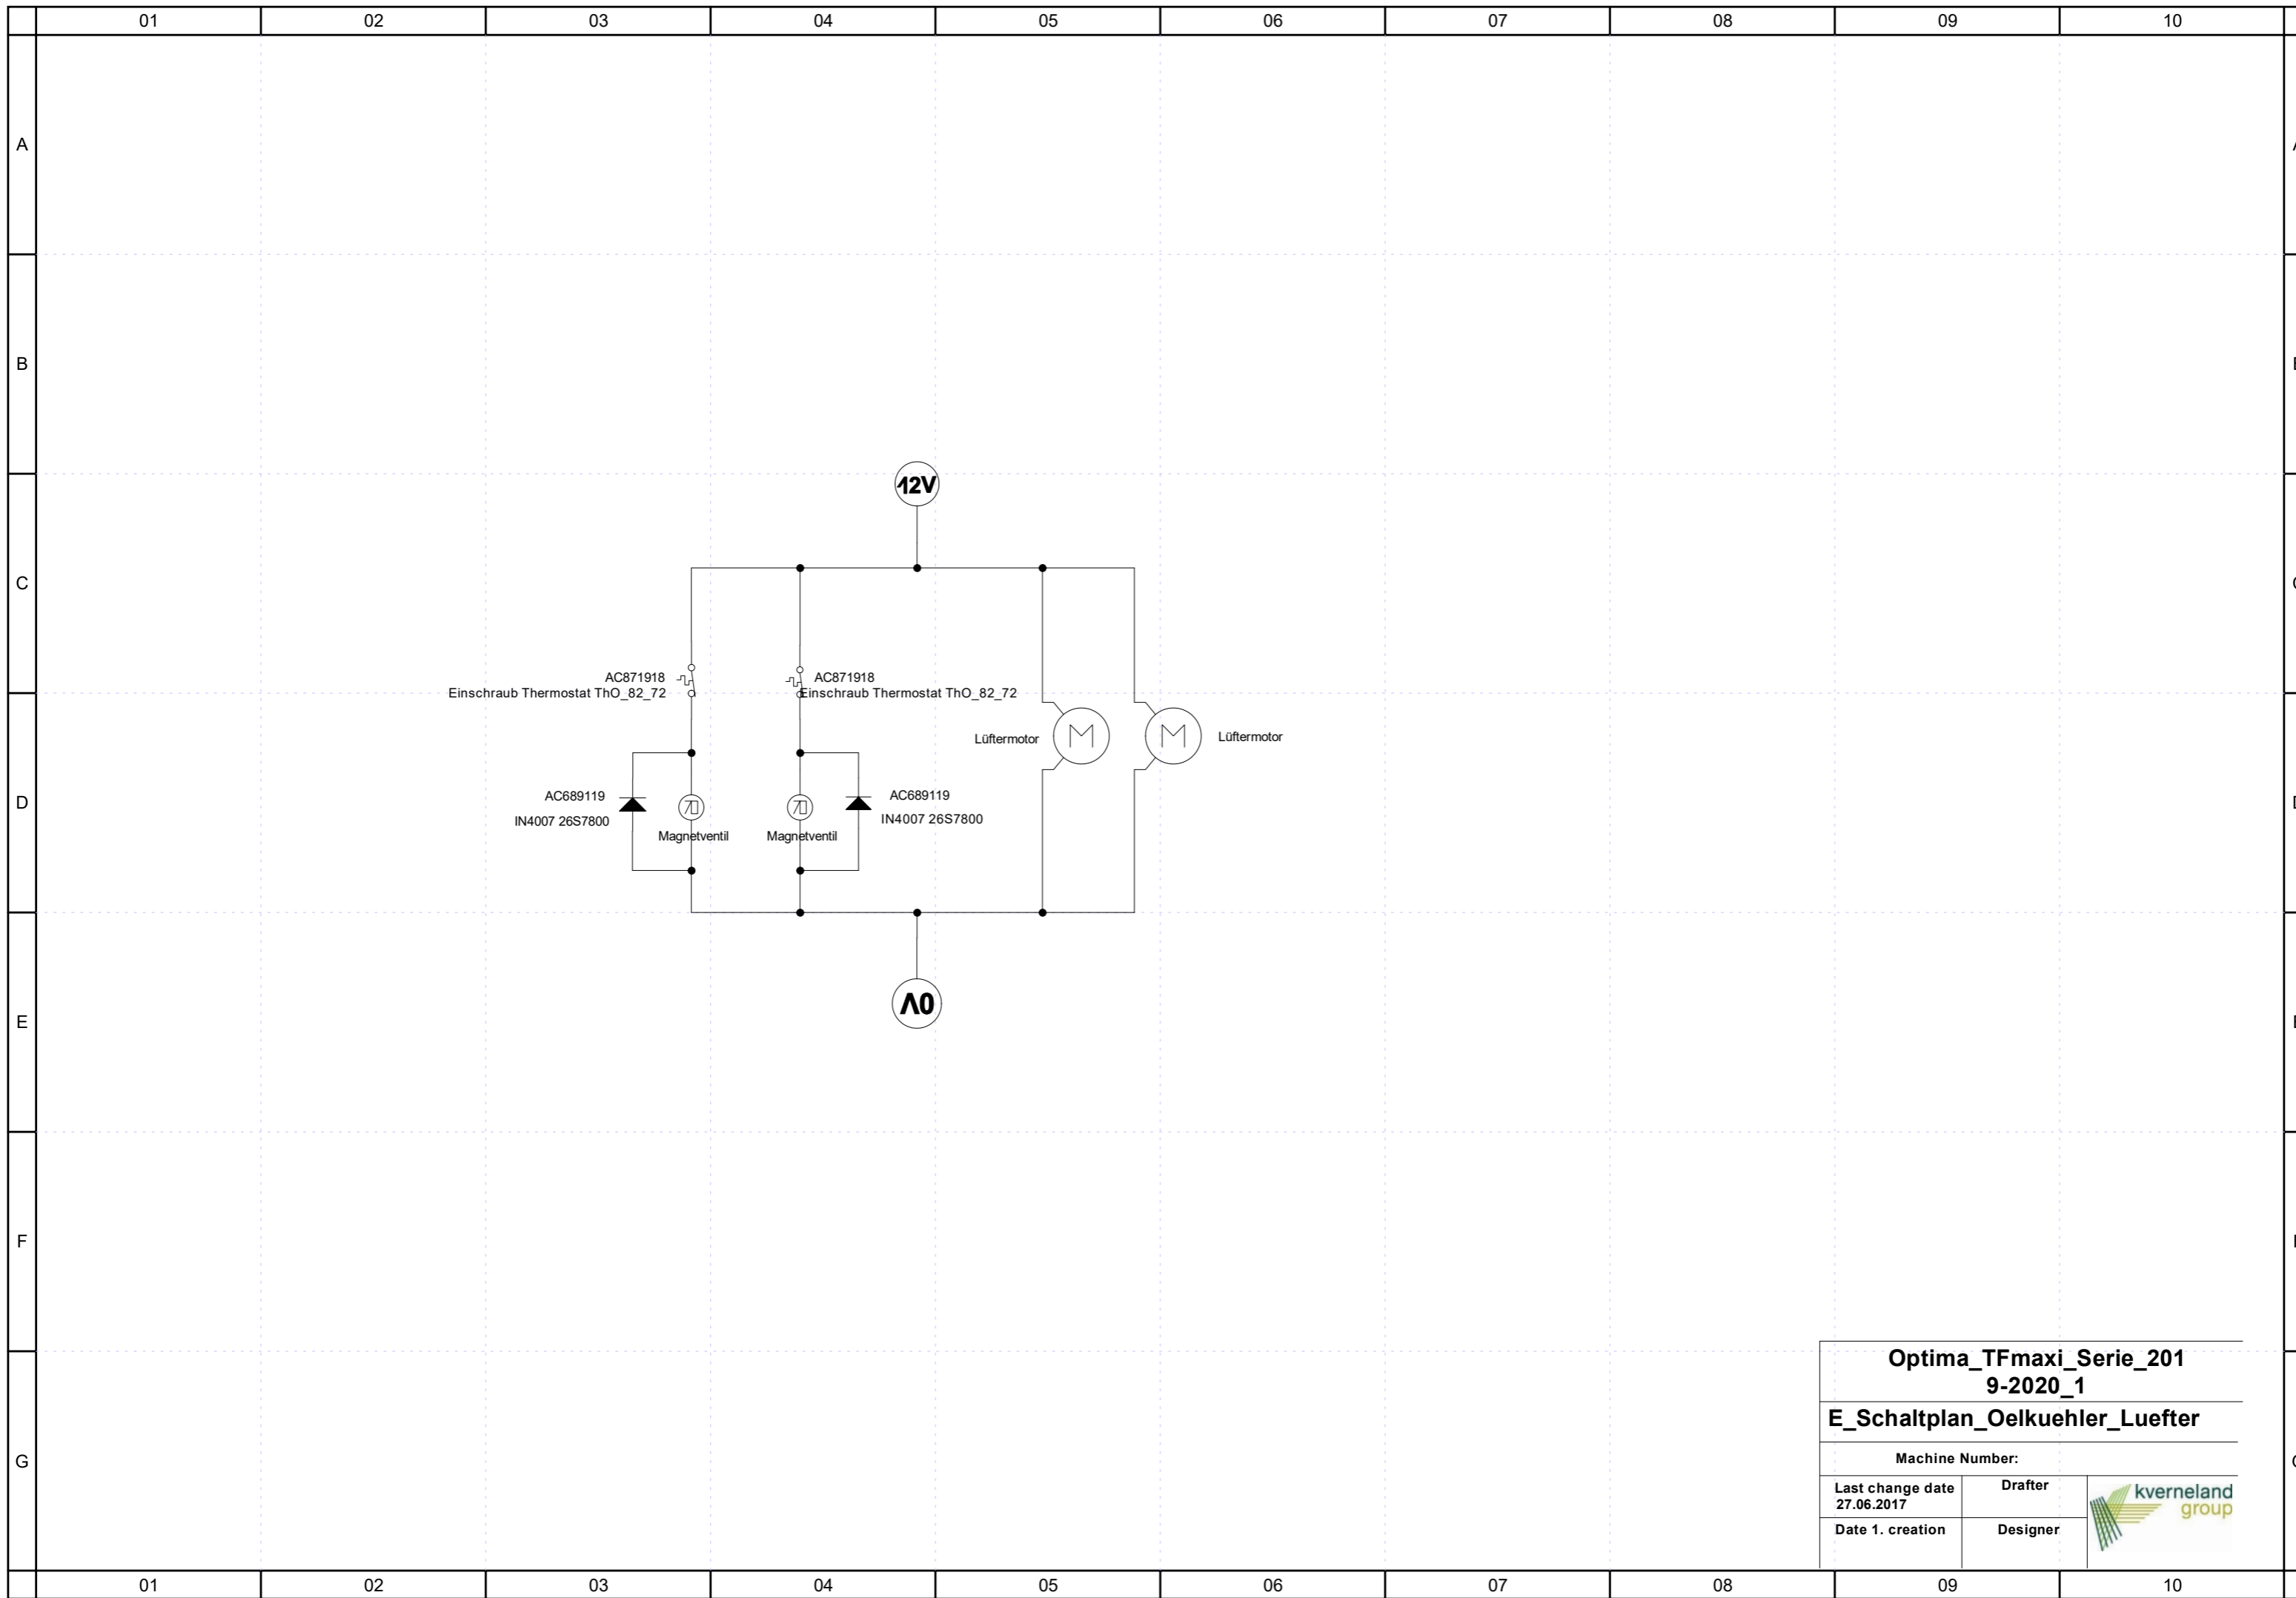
01 02 03 04 05 06 07 08 09 10

A
B
C
D
E
F
G

12V

AC871918
Einschraub Thermostat ThO_82_72

AC871918
Einschraub Thermostat ThO_82_72

Lüftermotor

Lüftermotor

AC689119
IN4007 26S7800

Magnetventil

Magnetventil

AC689119
IN4007 26S7800

Λ0

Optima_TFmaxi_Serie_2019-2020_1

E_Schaltplan_Oelkuehler_Luefter

Machine Number:

| Last change date 27.06.2017 | Drafter | kverneland group |
|---|---|---|
| Date 1. creation | Designer | |

01 02 03 04 05 06 07 08 09 10